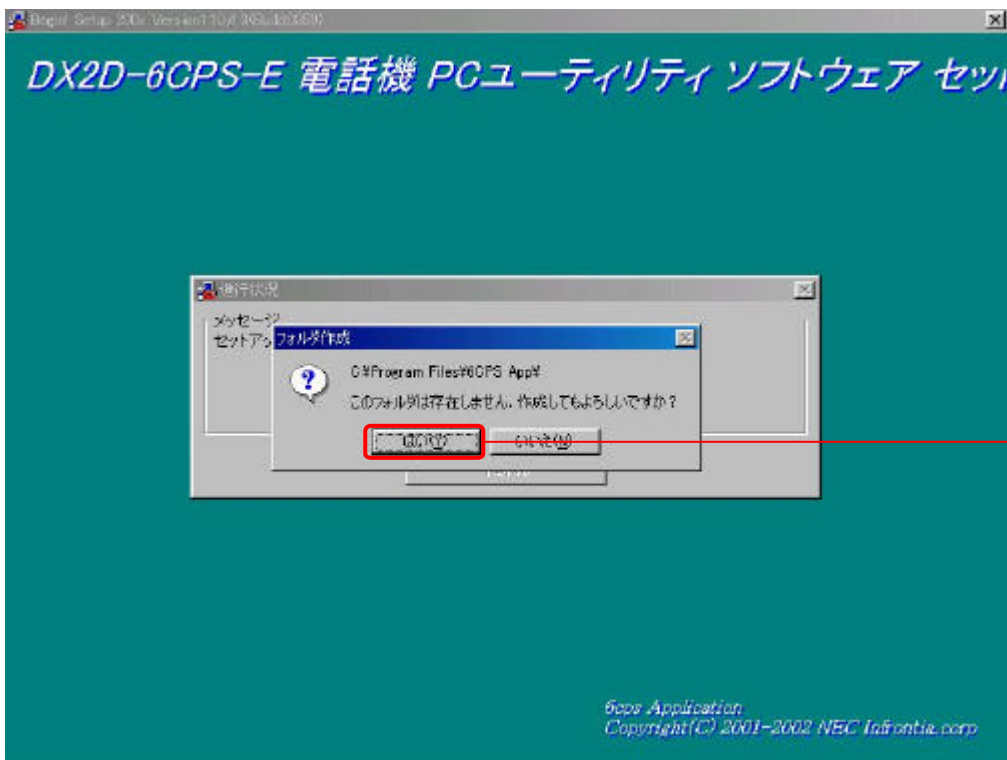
Bogie! Setup 200x Version1.10 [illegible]

DX2D-6CPS-E 電話機 PCユーティリティ ソフトウェア セット

進行状況

メッセージ
セットア

フォルダ作成

C:¥Program Files¥6CPS App¥
このフォルダは存在しません。作成してもよろしいですか？

はい(Y)
いいえ(N)

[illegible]

6cps Application
Copyright(C) 2001-2002 NEC Infrontia corp